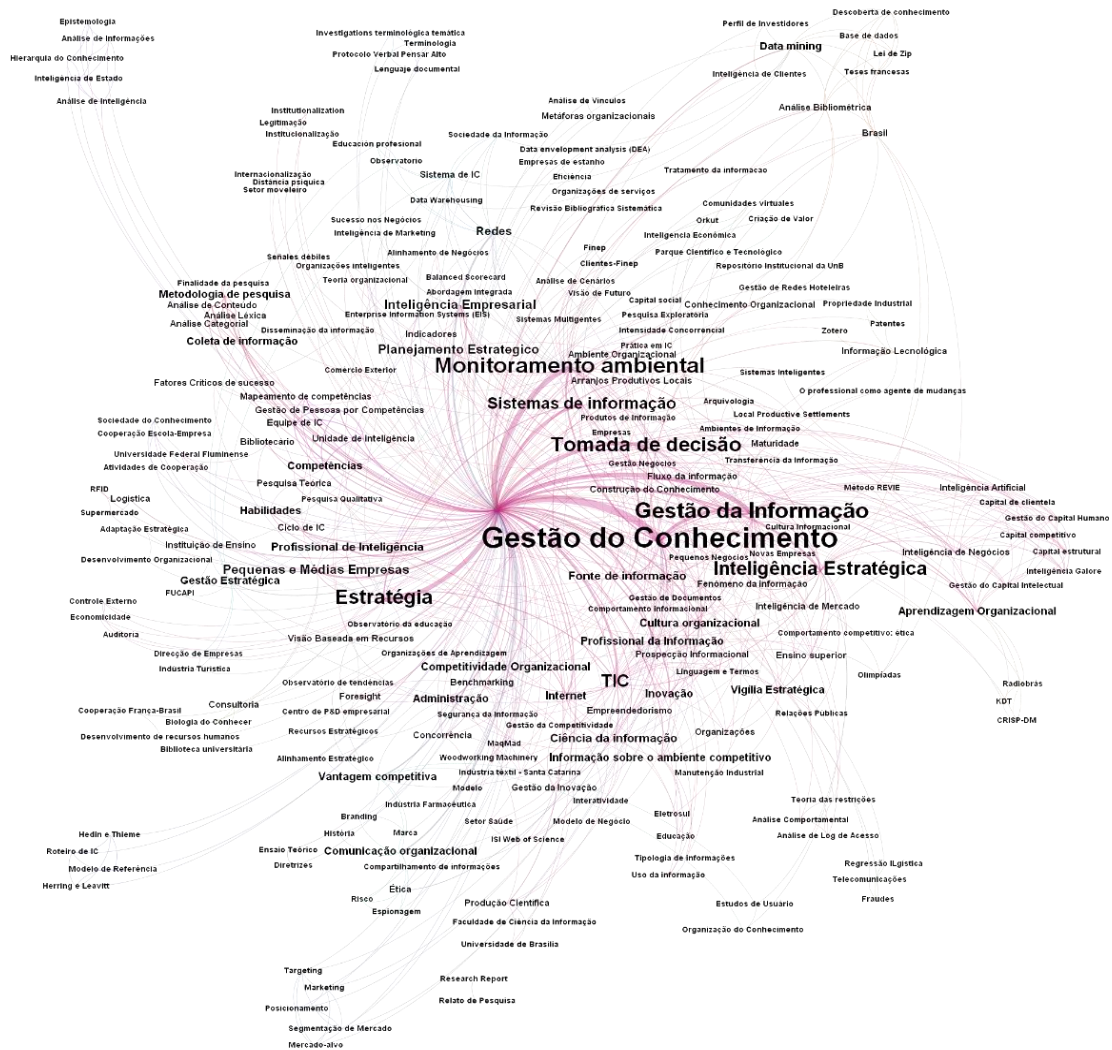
Epistemologia
Análise de Informações
Hierarquia do Conhecimento
Inteligência de Estado
Análise de Inteligência

Investigations terminológica temática
Terminologia
Protocolo Verbal Pensar Alto
Lenguaje documental

Perfil de Investidores
Descoberta de conhecimento
Data mining
Base de dados
Lei de Zip
Inteligência de Clientes
Teses francesas
Análise Bibliométrica
Brasil

Institutionalization
Legitimação
Institucionalização
Educación profesional
Análise de Vínculos
Metáforas organizacionais
Sociedade da Informação
Data envelopment analysis (DEA)
Observatorio
Sistema de IC
Empresas de estanho
Eficiência
Internacionalização
Distância psíquica
Setor moveleiro
Organizações de serviços
Tratamento da informacao
Data Warehousing
Revisão Bibliográfica Sistemática
Comunidades virtuais
Orkut
Criação de Valor
Sucesso nos Negócios
Inteligência de Marketing
Redes
Inteligência Econômica
Finep
Parque Científico e Tecnológico
Alinhamento de Negócios
Clientes-Finep
Repositório Institucional da UnB
Señales débiles
Organizações inteligentes
Teoria organizacional
Balanced Scorecard
Análise de Cenários
Visão de Futuro
Gestão de Redes Hoteleiras
Finalidade da pesquisa
Abordagem integrada
Capital social
Conhecimento Organizacional
Propriedade Industrial
Metodologia de pesquisa
Análise de Conteúdo
Análise Léxica
Análise Categorial
Inteligência Empresarial
Enterprise Information Systems (EIS)
Sistemas Multigentes
Pesquisa Exploratória
Intensidade Concorrencial
Zotero
Patentes
Disseminação da informação
Indicadores
Coleta de informação
Planejamento Estratégico
Prática em IC
Ambiente Organizacional
Informação Tecnológica
Comercio Exterior
Monitoramento ambiental
Arranjos Produtivos Locais
Sistemas Inteligentes
Fatores Críticos de sucesso
O professional como agente de mudanças
Mapeamento de competências
Sistemas de informação
Arquivologia
Gestão de Pessoas por Competências
Produtos de Informação
Local Productive Settlements
Sociedade do Conhecimento
Equipe de IC
Empresas
Ambientes de Informação
Cooperação Escola-Empresa
Unidade de inteligência
Bibliotecario
Tomada de decisão
Maturidade
Universidade Federal Fluminense
Gestão Negócios
Transferência da Informação
Atividades de Cooperação
Competências
Fluxo de informação
Método REVIE
Inteligência Artificial
RFID
Logística
Pesquisa Teórica
Construção do Conhecimento
Capital de clientela
Supermercado
Pesquisa Qualitativa
Habilidades
Gestão da Informação
Gestão do Capital Humano
Adaptação Estratégica
Ciclo de IC
Cultura Informacional
Capital competitivo
Instituição de Ensino
Gestão do Conhecimento
Capital estrutural
Desenvolvimento Organizacional
Profissional de Inteligência
Pequenos Negócios
Novas Empresas
Inteligência de Negócios
Inteligência Galore
Pequenas e Médias Empresas
Inteligência Estratégica
Gestão Estratégica
Fonte de informação
Fenômeno da informação
Gestão do Capital Intelectual
FUCAPI
Estratégia
Gestão de Documentos
Controle Externo
Comportamento Informacional
Inteligência de Mercado
Aprendizagem Organizacional
Economicidade
Observatório da educação
Cultura organizacional
Auditoria
Visão Baseada em Recursos
Comportamento competitivo: ética
Organizações de Aprendizagem
Profissional da Informação
Direcção de Empresas
Prospecção Informacional
Ensino superior
Industria Turística
Competitividade Organizacional
Linguagem e Termos
Olimpíadas
Observatorio de tendencias
Benchmarking
TIC
Consultoria
Foresight
Internet
Inovação
Vigília Estratégica
Radiobrás
Cooperação França-Brasil
Centro de P&D empresarial
Administração
Empreendedorismo
KDT
Biologia do Conhecer
Segurança da Informação
Relações Publicas
CRISP-DM
Desenvolvimento de recursos humanos
Recursos Estratégicos
Gestão da Competitividade
Organizações
Biblioteca universitária
Concorrência
MaqMad
Ciência da informação
Alinhamento Estratégico
Woodworking Machinery
Informação sobre o ambiente competitivo
Vantagem competitiva
Industria têxtil - Santa Catarina
Manutenção Industrial
Modelo
Gestão da Inovação
Industria Farmacêutica
Interatividade
Eletrosul
Teoria das restrições
Branding
Setor Saúde
Modelo de Negócio
Análise Comportamental
Hedin e Thieme
História
Marca
ISI Web of Science
Educação
Análise de Log de Acesso
Roteiro de IC
Ensaio Teórico
Diretrizes
Comunicação organizacional
Tipologia de informações
Modelo de Referência
Compartilhamento de informações
Uso da informação
Regressão lLgística
Herring e Leavitt
Telecomunicações
Ética
Fraudes
Risco
Produção Científica
Estudos de Usuário
Espionagem
Faculdade de Ciência da Informação
Organização do Conhecimento
Universidade de Brasília
Targeting
Research Report
Marketing
Relato de Pesquisa
Posicionamento
Segmentação de Mercado
Mercado-alvo